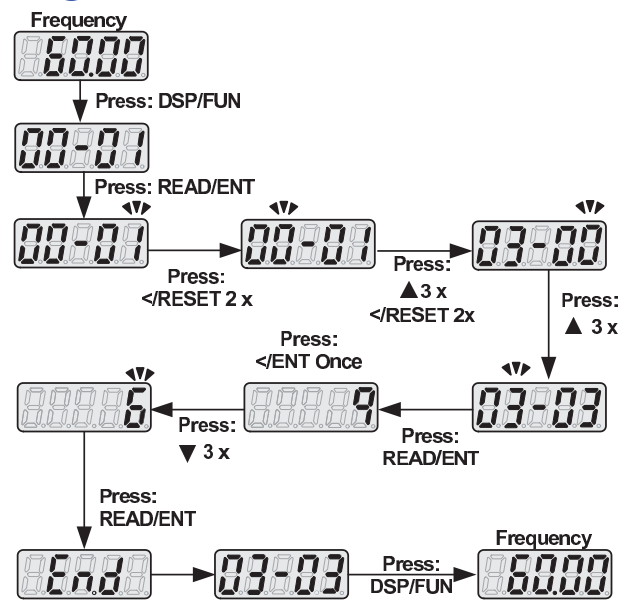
Frequency

60.00

Press: DSP/FUN

00-01

Press: READ/ENT

00-01

Press: </RESET 2 x

00-01

Press: ▲3 x </RESET 2x

03-00

Press: ▲ 3 x

03-03

Press: READ/ENT

9

Press: </ENT Once

6

Press: ▼ 3 x

Press: READ/ENT

End

03-03

Press: DSP/FUN

Frequency

60.00